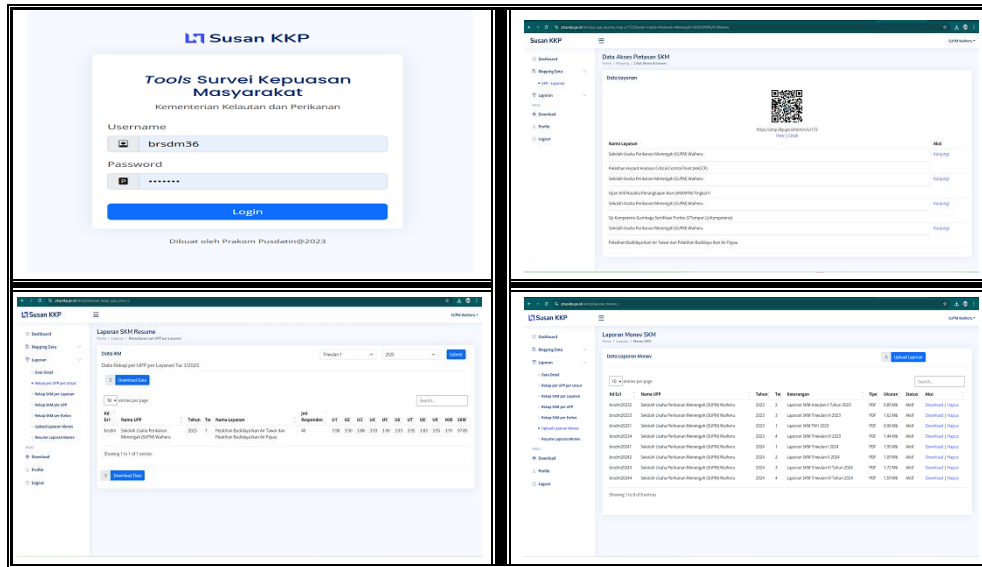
Susan KKP

*Tools* Survei Kepuasan Masyarakat

Kementerian Kelautan dan Perikanan

Username

brsdm36

Password

••••••••

Login

Dibuat oleh Prakom Pusdatin@2023

Susan KKP

SUPM Waiheru

Dashboard
Mapping Data
UPP - Layanan
Laporan
Download
Profile
Logout

Data Akses Pertanyaan SKM

Data Layanan

Nama Layanan | Aksi

Sekolah Usaha Perikanan Menengah (SUPM) Waiheru | Kunjungi

Pelatihan Hazard Analysis Critical Control Point (HACCP)

Sekolah Usaha Perikanan Menengah (SUPM) Waiheru | Kunjungi

Ujian Sertifikasi Penangkapan Ikan (ANKAPIN) Tingkat II

Sekolah Usaha Perikanan Menengah (SUPM) Waiheru | Kunjungi

Uji Kompetensi Lembaga Sertifikasi Profesi (Tempat Uji Kompetensi)

Sekolah Usaha Perikanan Menengah (SUPM) Waiheru | Kunjungi

Pelatihan Budidaya Ikan Air Tawar dan Pelatihan Budidaya Ikan Air Payau

Susan KKP

SUPM Waiheru

Dashboard
Mapping Data
Laporan
Data Detail
Rekap per UPP per Unsur
Rekap SKM per Layanan
Rekap SKM per UPP
Rekap SKM per Eselon
Upload Laporan Monev
Resume Laporan Monev
Download
Profile
Logout

Laporan SKM Resume

Data RM

Triwulan I | 2025 | Submit

Data Rekap per UPP per Layanan Tw 1/2025

Download Data

10 entries per page

Search...

| Kd Es1 | Nama UPP | Tahun | Tw | Nama Layanan | Jml Responden | U1 | U2 | U3 | U4 | U5 | U6 | U7 | U8 | U9 | IKM | SKM |
|---|---|---|---|---|---|---|---|---|---|---|---|---|---|---|---|---|
| brsdm | Sekolah Usaha Perikanan Menengah (SUPM) Waiheru | 2025 | 1 | Pelatihan Budidaya Ikan Air Tawar dan Pelatihan Budidaya Ikan Air Payau | 40 | 3.98 | 3.90 | 3.88 | 3.93 | 3.90 | 3.93 | 3.95 | 3.83 | 3.95 | 3.91 | 97.85 |

Showing 1 to 1 of 1 entries

Download Data

Susan KKP

SUPM Waiheru

Dashboard
Mapping Data
Laporan
Data Detail
Rekap per UPP per Unsur
Rekap SKM per Layanan
Rekap SKM per UPP
Rekap SKM per Eselon
Upload Laporan Monev
Resume Laporan Monev
Download
Profile
Logout

Laporan Monev SKM

Data Laporan Monev

Upload Laporan

10 entries per page

Search...

| Kd Es1 | Nama UPP | Tahun | Tw | Keterangan | Tipe | Ukuran | Status | Aksi |
|---|---|---|---|---|---|---|---|---|
| brsdm2022 | Sekolah Usaha Perikanan Menengah (SUPM) Waiheru | 2023 | 2 | Laporan SKM triwulan II Tahun 2023 | PDF | 0.85 MB | Aktif | Download \| Hapus |
| brsdm2023 | Sekolah Usaha Perikanan Menengah (SUPM) Waiheru | 2023 | 3 | Laporan SKM Triwulan III 2023 | PDF | 1.62 MB | Aktif | Download \| Hapus |
| brsdm2023 | Sekolah Usaha Perikanan Menengah (SUPM) Waiheru | 2023 | 1 | Laporan SKM TW I 2023 | PDF | 0.93 MB | Aktif | Download \| Hapus |
| brsdm2024 | Sekolah Usaha Perikanan Menengah (SUPM) Waiheru | 2023 | 4 | Laporan SKM Triwulan IV 2023 | PDF | 1.44 MB | Aktif | Download \| Hapus |
| brsdm2024 | Sekolah Usaha Perikanan Menengah (SUPM) Waiheru | 2024 | 1 | Laporan SKM Triwulan I 2024 | PDF | 1.55 MB | Aktif | Download \| Hapus |
| brsdm2024 | Sekolah Usaha Perikanan Menengah (SUPM) Waiheru | 2024 | 2 | Laporan SKM Triwulan II 2024 | PDF | 1.59 MB | Aktif | Download \| Hapus |
| brsdm2024 | Sekolah Usaha Perikanan Menengah (SUPM) Waiheru | 2024 | 3 | Laporan SKM Triwulan III Tahun 2024 | PDF | 1.72 MB | Aktif | Download \| Hapus |
| brsdm2024 | Sekolah Usaha Perikanan Menengah (SUPM) Waiheru | 2024 | 4 | Laporan SKM Triwulan IV Tahun 2024 | PDF | 1.53 MB | Aktif | Download \| Hapus |

Showing 1 to 8 of 8 entries